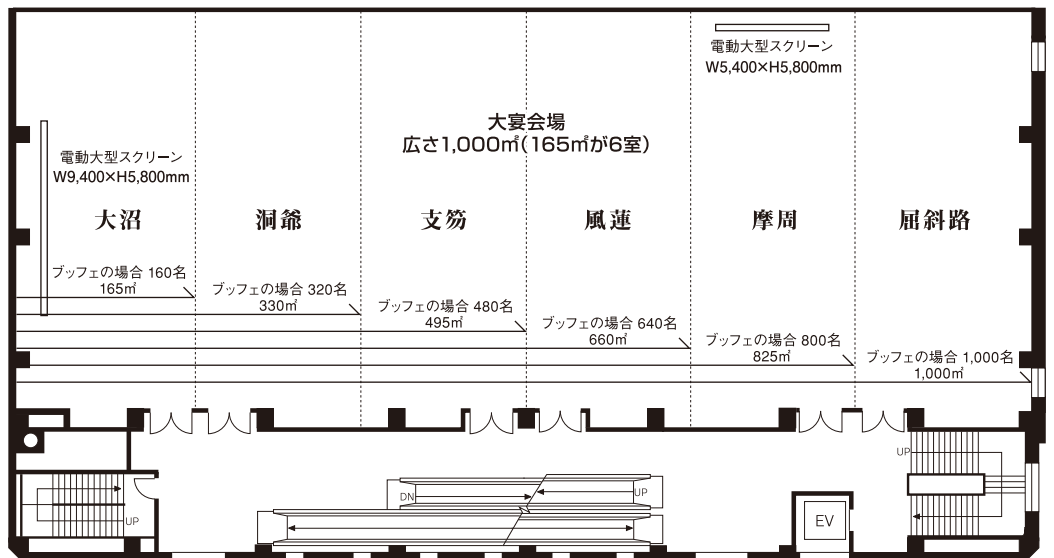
電動大型スクリーン
W5,400×H5,800mm

大宴会場
広さ1,000㎡(165㎡が6室)

電動大型スクリーン
W9,400×H5,800mm

大沼

洞爺

支笏

風蓮

摩周

屈斜路

ブッフェの場合 160名
165㎡

ブッフェの場合 320名
330㎡

ブッフェの場合 480名
495㎡

ブッフェの場合 640名
660㎡

ブッフェの場合 800名
825㎡

ブッフェの場合 1,000名
1,000㎡

UP

UP

DN

UP

EV